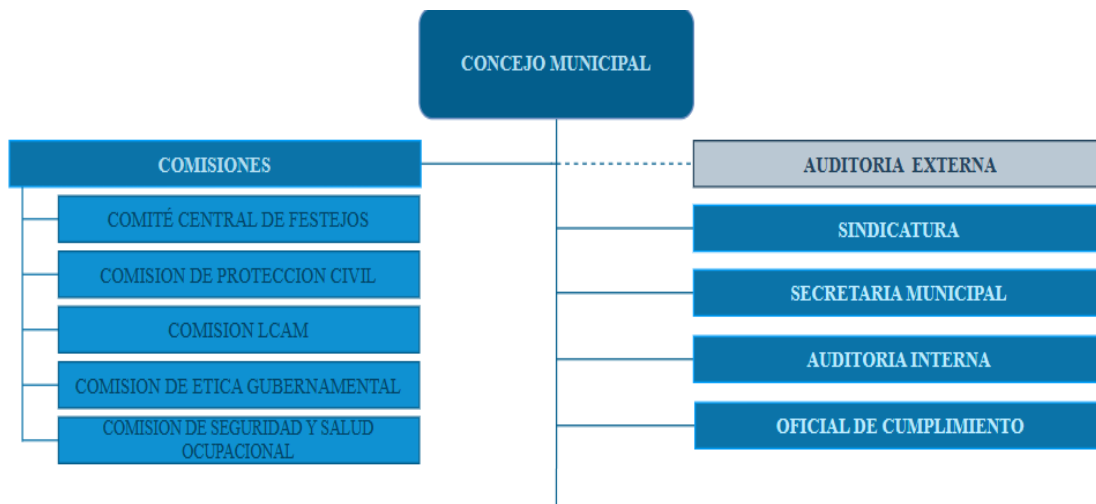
CONCEJO MUNICIPAL

COMISIONES

COMITÉ CENTRAL DE FESTEJOS

COMISION DE PROTECCION CIVIL

COMISION LCAM

COMISION DE ETICA GUBERNAMENTAL

COMISION DE SEGURIDAD Y SALUD OCUPACIONAL

AUDITORIA EXTERNA

SINDICATURA

SECRETARIA MUNICIPAL

AUDITORIA INTERNA

OFICIAL DE CUMPLIMIENTO